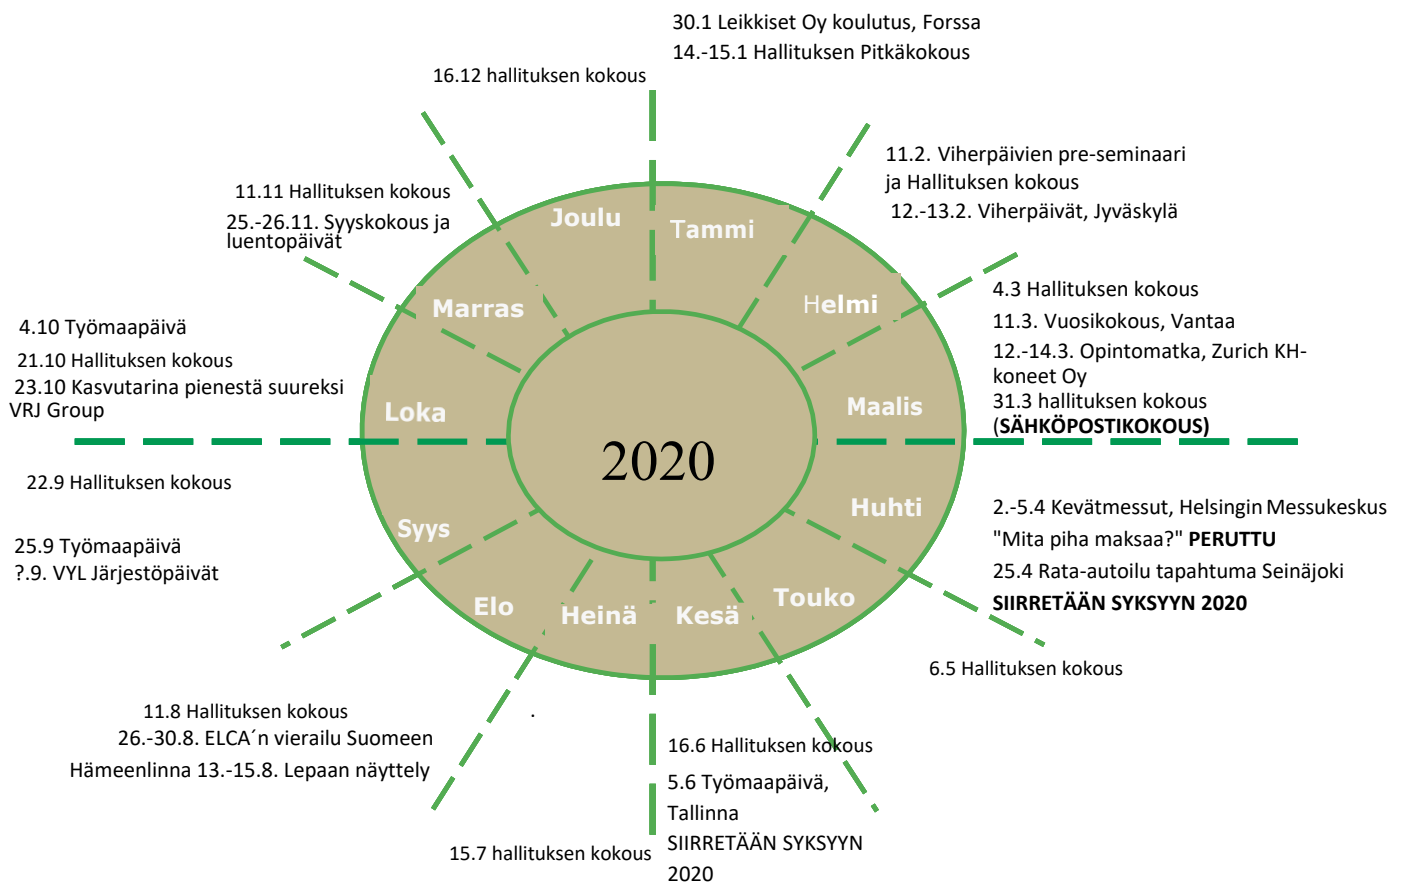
30.1 Leikkiset Oy koulutus, Forssa
14.-15.1 Hallituksen Pitkäkokous

16.12 hallituksen kokous

11.2. Viherpäivien pre-seminaari ja Hallituksen kokous
12.-13.2. Viherpäivät, Jyväskylä

11.11 Hallituksen kokous
25.-26.11. Syyskokous ja luentopäivät

Joulu
Tammi
Marras
Helmi

4.3 Hallituksen kokous
11.3. Vuosikokous, Vantaa
12.-14.3. Opintomatka, Zurich KH-koneet Oy
31.3 hallituksen kokous (SÄHKÖPOSTIKOKOUS)

4.10 Työmaapäivä
21.10 Hallituksen kokous
23.10 Kasvutarina pienestä suureksi VRJ Group

Loka
Maalis
2020

22.9 Hallituksen kokous

Huhti
Syys

2.-5.4 Kevätmessut, Helsingin Messukeskus
"Mita piha maksaa?" PERUTTU
25.4 Rata-autoilu tapahtuma Seinäjoki
SIIRRETÄÄN SYKSYYN 2020

25.9 Työmaapäivä
?.9. VYL Järjestöpäivät

Elo
Heinä
Kesä
Touko

6.5 Hallituksen kokous

11.8 Hallituksen kokous
26.-30.8. ELCA´n vierailu Suomeen
Hämeenlinna 13.-15.8. Lepaan näyttely

16.6 Hallituksen kokous
5.6 Työmaapäivä, Tallinna
SIIRRETÄÄN SYKSYYN 2020

15.7 hallituksen kokous